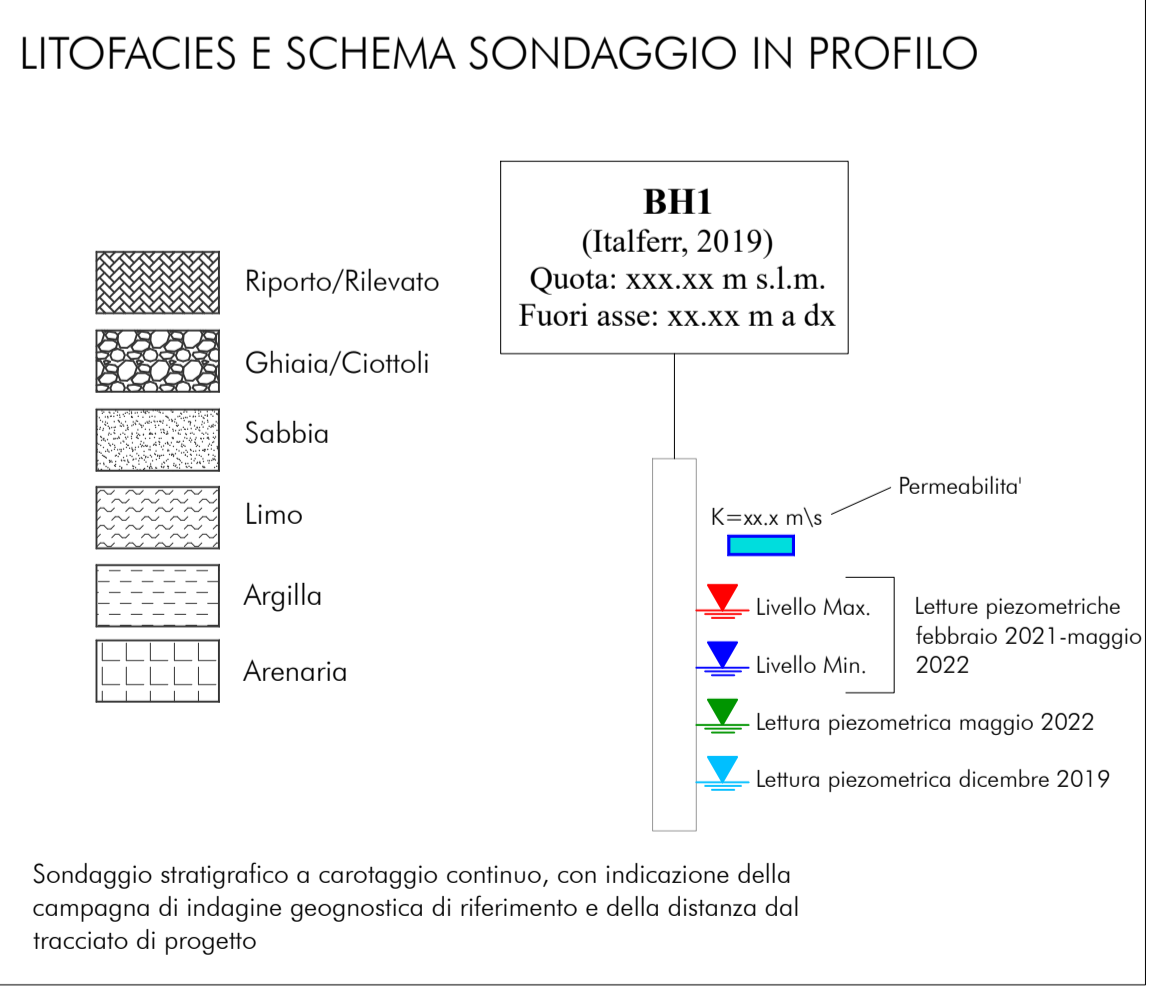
LITOFACIES E SCHEMA SONDAGGIO IN PROFILO

Riporto/Rilevato

Ghiaia/Ciottoli

Sabbia

Limo

Argilla

Arenaria

**BH1**
(Italferr, 2019)
Quota: xxx.xx m s.l.m.
Fuori asse: xx.xx m a dx

Permeabilita'
K=xx.x m\s

Livello Max.
Livello Min.
Letture piezometriche febbraio 2021-maggio 2022

Lettura piezometrica maggio 2022

Lettura piezometrica dicembre 2019

Sondaggio stratigrafico a carotaggio continuo, con indicazione della campagna di indagine geognostica di riferimento e della distanza dal tracciato di progetto